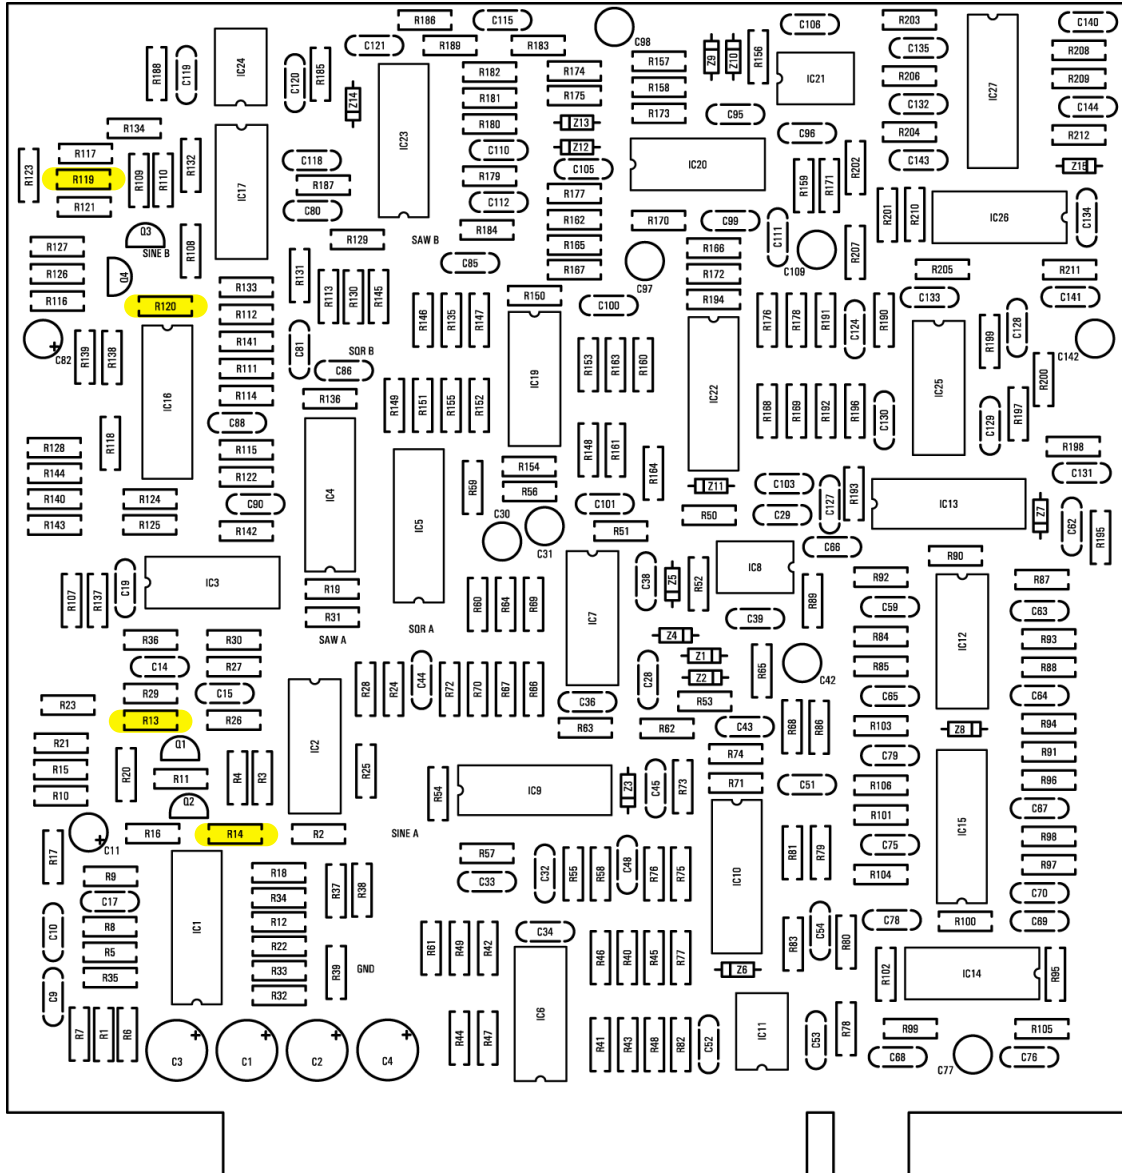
R186 C115 C98 C106 R203 C140
C121 R189 R183 Z9 Z10 R156 C135 R208
R188 C119 IC24 C120 R185 R182 R174 R157 IC21 R206 IC27 R209
Z14 R181 R175 R158 C132 C144
R134 IC23 R180 Z13 R173 C95 C96 R204 R212
R117 C110 Z12 C143 Z15
R123 R119 R109 R110 R132 IC17 C118 R179 C105 IC20 R159 R171 R202
R187 R177
R121 C80 C112 R162 R170 C99 R201 R210 IC26 C134
Q3 R129 SAW B R184 R165 R166 C111 R207
R127 SINE B R108 C85 R167 C97 R172 C109 R205 R211
R126 Q4 R131 R113 R130 R145 R150 C100 R194 C133 C141
R116 R120 R133 R146 R135 R147 R176 R178 R191 R190 C128
R112 C81 C124
C82 R139 R138 R141 SQR B IC19 R153 R183 R160 R199 C142
IC16 R111 C86 IC22 R200
R114 R136 R149 R151 R155 R152 IC25
R118 C88 R168 R169 R192 R196 C130 C129 R197
R128 R115 IC4 R148 R161 R198
R144 R122 R69 R154 R164 Z11 C103 C127 R193 C131
R140 R124 C90 R56 C101 C29 IC13 Z7
R143 R125 R142 IC5 C30 C31 R51 R50 C66 C62 R195
R107 R137 C19 IC3 R19 C38 Z5 R52 IC8 R90 R92 R87
R31 R60 R64 R69 IC7 R89 C59 C63
SAW A SQR A C39 IC12
R36 R30 Z4 R84 R93
C14 R27 Z1 R65 C42 R85 R88
R29 C15 IC2 R28 R24 C44 R72 R70 R67 R66 C28 Z2 C65 C64
R23 R13 R26 C36 R53 C43 R68 R86 R103 R94
R21 Q1 R63 R62 R74 Z8
R15 R20 R4 R3 R25 C79 R91
R10 R11 R54 IC9 Z3 C45 R73 R71 C51 R106 R96
Q2 R101 C87
R17 C11 R16 R14 R2 SINE A IC15
R57 C32 R55 R58 C48 R76 R75 IC10 R81 R79 C75 R98
R9 R18 R37 R38 C33 R104 R97
C17 R34 C70
C10 R8 IC1 R12 C34 R83 C54 R80 C78 R100 C69
R5 R22 R61 R49 R42 R46 R40 R45 R77 Z6 R102 IC14 R95
R35 R33 R39 GND
C9 R32 IC6 IC11 R78 R99 R105
R7 R1 R6 C3 C1 C2 C4 R44 R47 R41 R43 R48 R82 C52 C53 C68 C77 C76